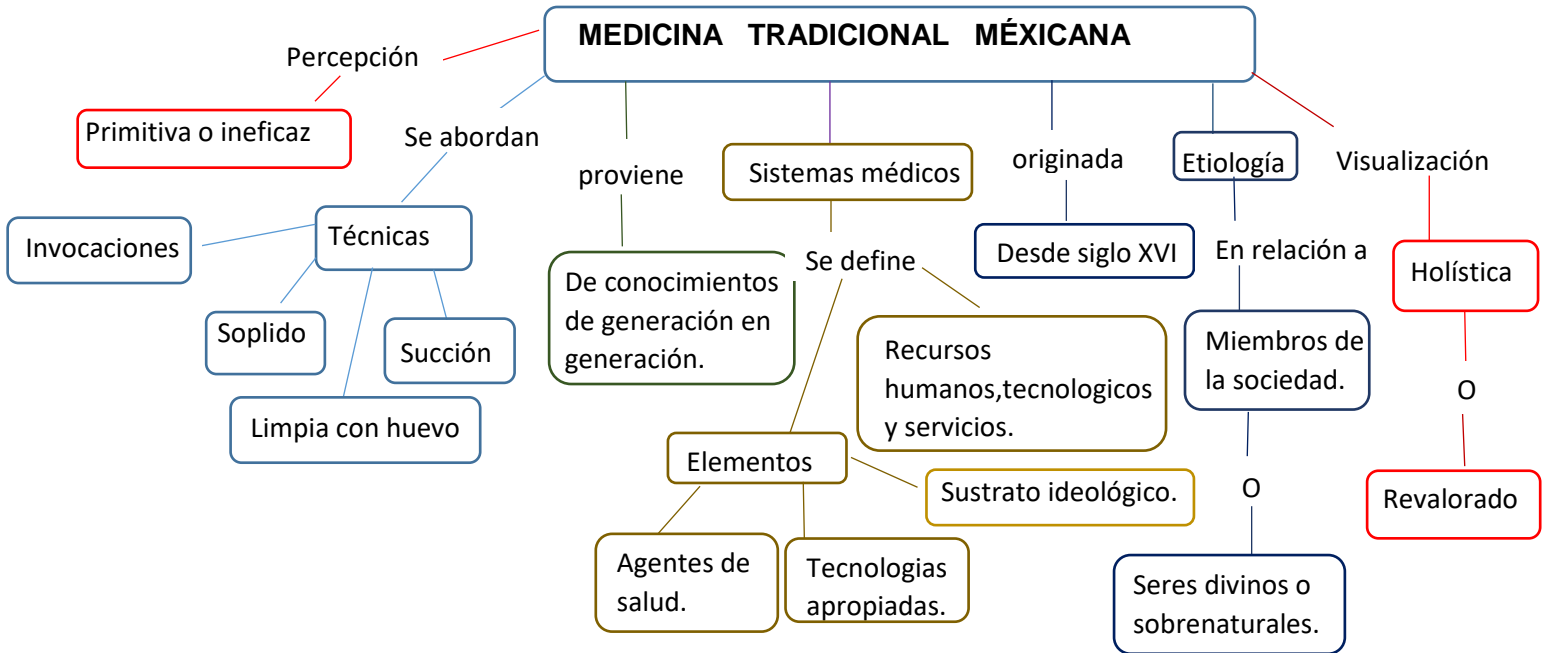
MEDICINA TRADICIONAL MÉXICANA

Percepción

Primitiva o ineficaz

Se abordan

Técnicas

Invocaciones

Soplido

Succión

Limpia con huevo

proviene

De conocimientos de generación en generación.

Sistemas médicos

Se define

Recursos humanos,tecnologicos y servicios.

Elementos

Sustrato ideológico.

Agentes de salud.

Tecnologias apropiadas.

originada

Desde siglo XVI

Etiología

En relación a

Miembros de la sociedad.

O

Seres divinos o sobrenaturales.

Visualización

Holística

O

Revalorado